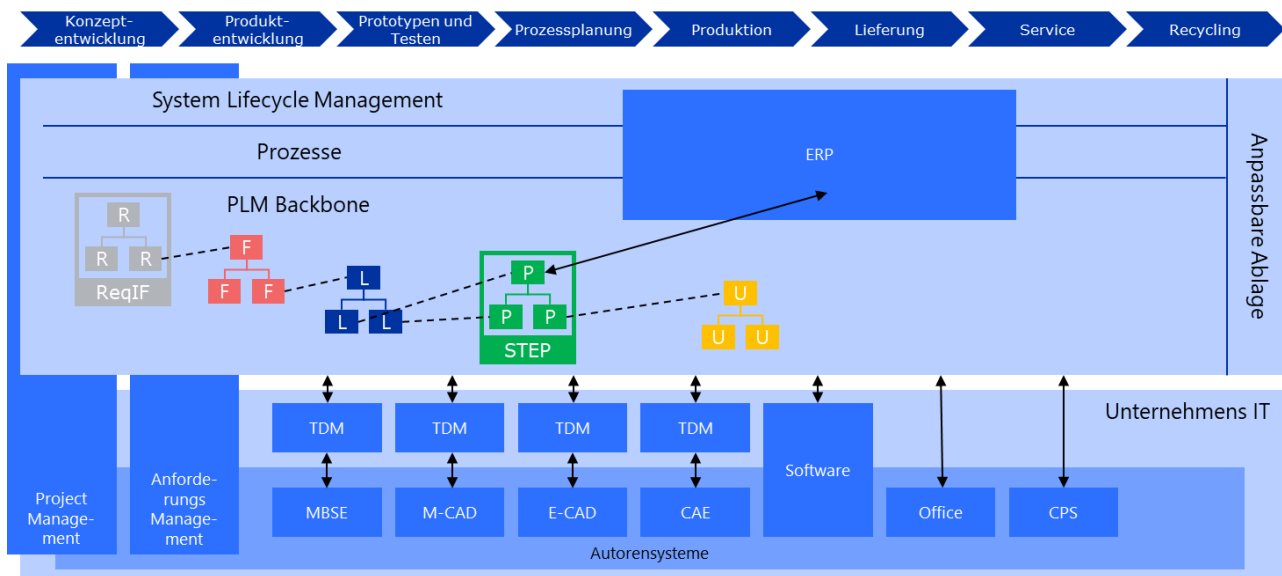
Konzeptentwicklung

Produktentwicklung

Prototypen und Testen

Prozessplanung

Produktion

Lieferung

Service

Recycling

System Lifecycle Management

Prozesse

ERP

PLM Backbone

Anpassbare Ablage

R

R

R

ReqIF

F

F

F

L

L

L

P

P

P

STEP

U

U

U

Unternehmens IT

TDM

TDM

TDM

TDM

Software

MBSE

M-CAD

E-CAD

CAE

Office

CPS

Project Management

Anforderungs Management

Autorensysteme